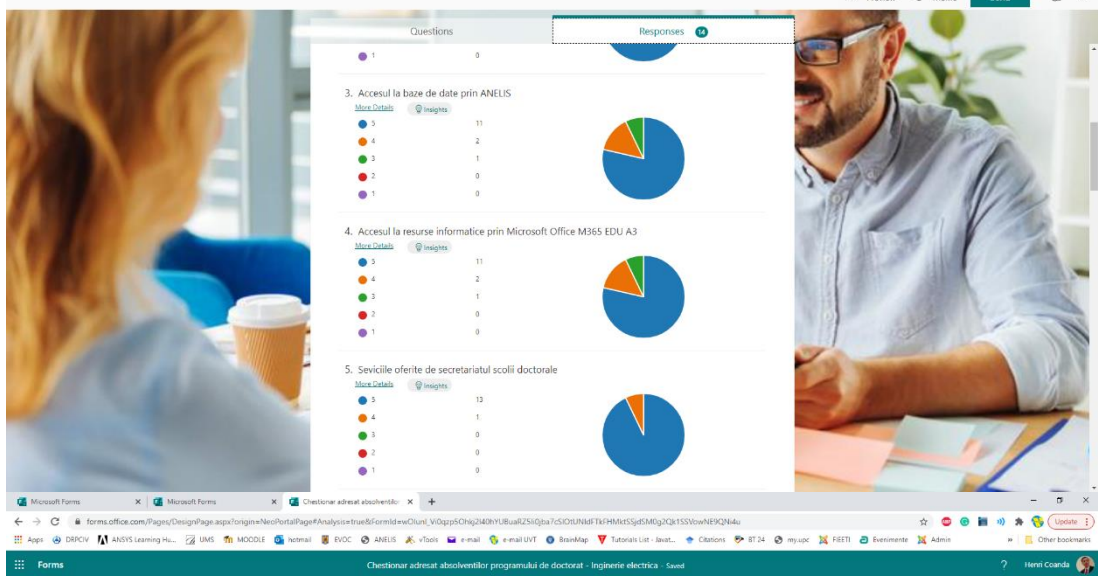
Questions

Responses 14

1 0

3. Accesul la baze de date prin ANELIS

More Details Insights

5 11
4 2
3 1
2 0
1 0

4. Accesul la resurse informatice prin Microsoft Office M365 EDU A3

More Details Insights

5 11
4 2
3 1
2 0
1 0

5. Seviciile oferite de secretariatul scolii doctorale

More Details Insights

5 13
4 1
3 0
2 0
1 0

Microsoft Forms × Microsoft Forms × Chestionar adresat absolventilor × +

forms.office.com/Pages/DesignPage.aspx?origin=NeoPortalPage#Analysis=true&FormId=wOlunI_Vi0qzp5Ohiq2I40hYU8uaRZ5I0jba7cSIOtUNIdFTkFHMktSSjd5M0g2Qk1SSVowNE9QNi4u

Update

Apps DRPCIV ANSYS Learning Hu... UMS MOODLE hotmail EVOC ANELIS vTools e-mail e-mail UVT BrainMap Tutorials List - Javat... Citations 87.24 my.upc FIEETI Evenimente Admin Other bookmarks

Forms Chestionar adresat absolventilor programului de doctorat - Inginerie electrica - Saved ? Henri Coanda